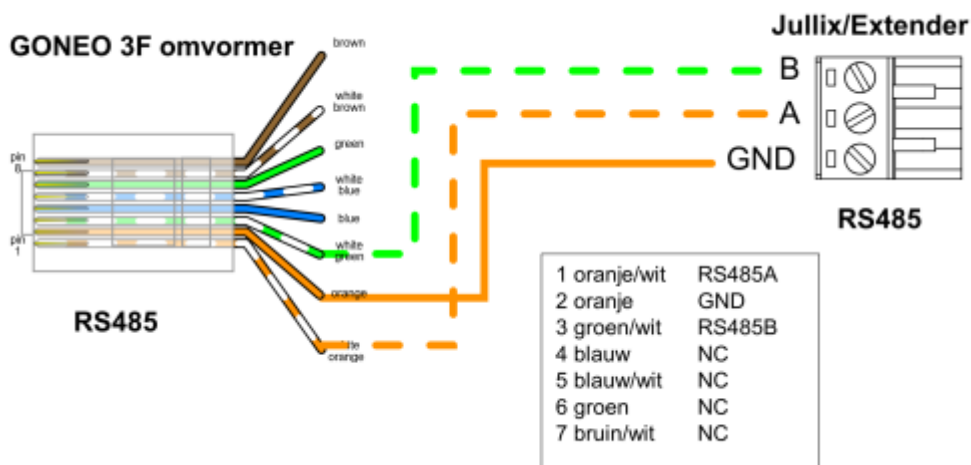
GONEO 3F omvormer

Jullix/Extender

pin 8

pin 1

brown

white brown

green

white blue

blue

white green

orange

white orange

RS485

B

A

GND

RS485

| | |
|---|---|
| 1 oranje/wit | RS485A |
| 2 oranje | GND |
| 3 groen/wit | RS485B |
| 4 blauw | NC |
| 5 blauw/wit | NC |
| 6 groen | NC |
| 7 bruin/wit | NC |